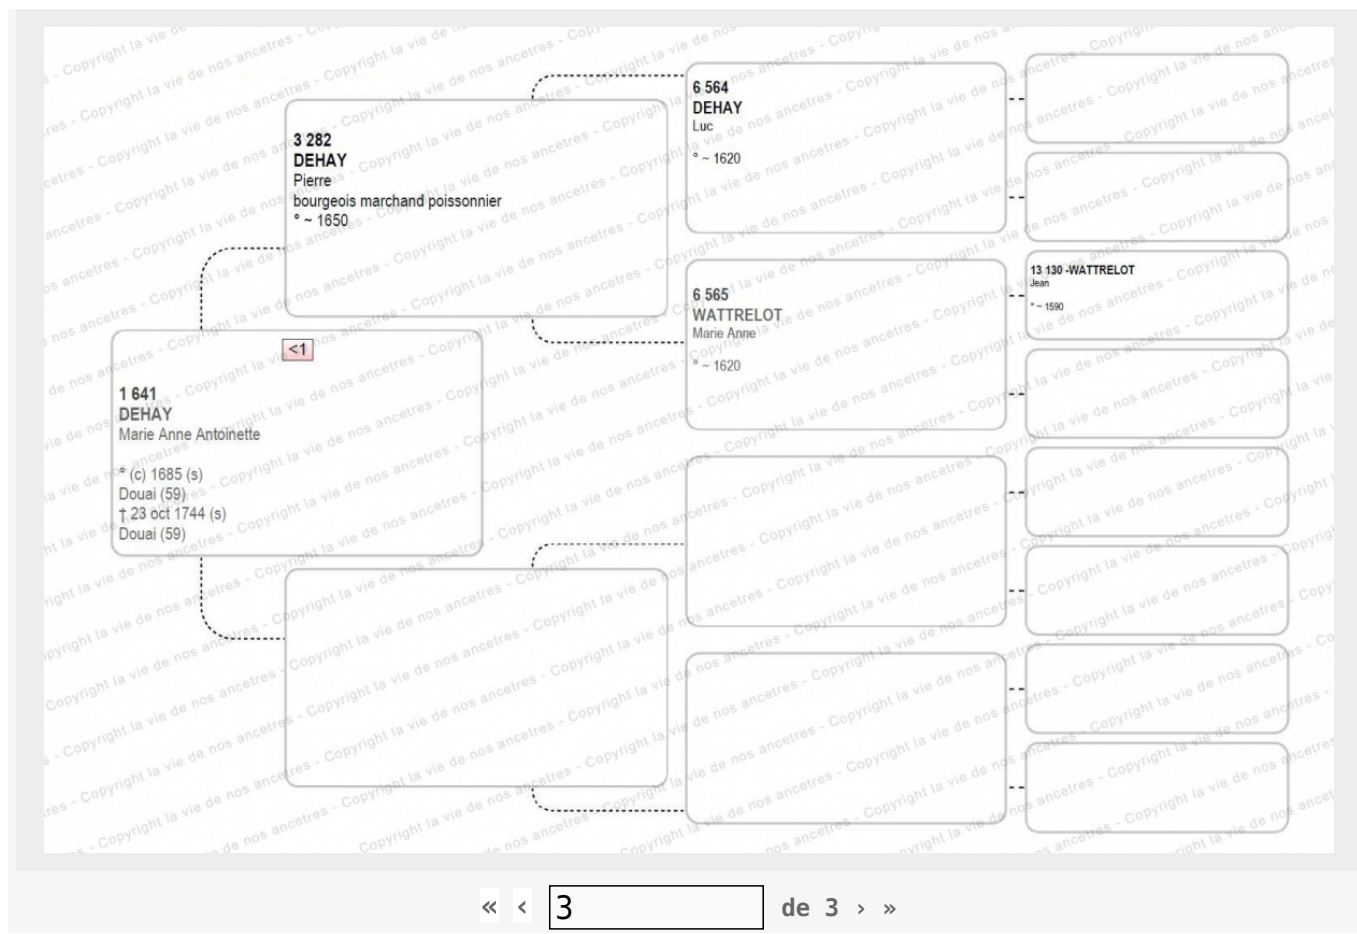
<1

1 641
DEHAY
Marie Anne Antoinette

° (c) 1685 (s)
Douai (59)
† 23 oct 1744 (s)
Douai (59)

3 282
DEHAY
Pierre
bourgeois marchand poissonnier
° ~ 1650

6 564
DEHAY
Luc
° ~ 1620

6 565
WATTRELOT
Marie Anne
° ~ 1620

13 130 -WATTRELOT
Jean
° ~ 1590

Copyright la vie de nos ancetres

« ‹ 3 de 3 › »